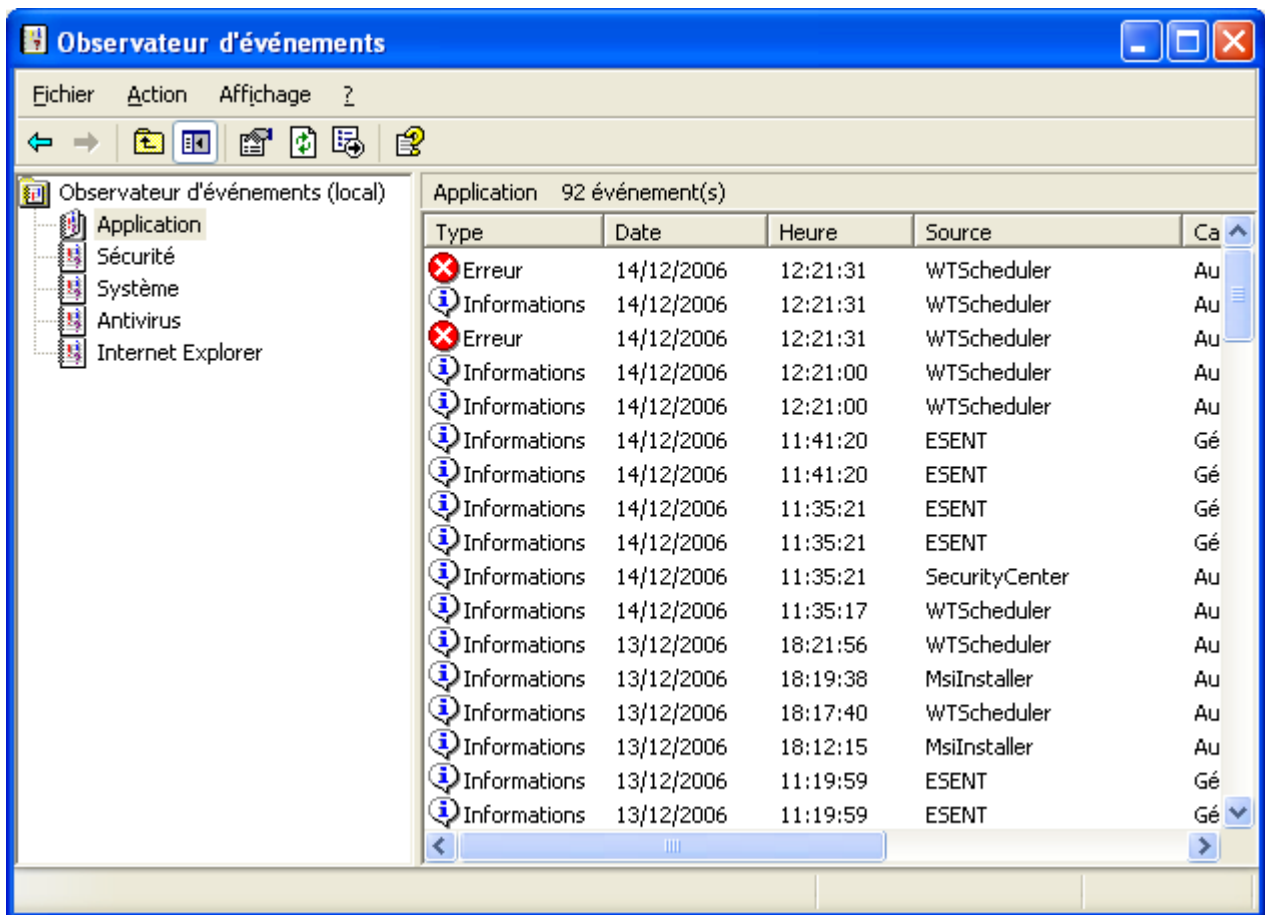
Observateur d'événements

Fichier Action Affichage ?

Observateur d'événements (local)
Application
Sécurité
Système
Antivirus
Internet Explorer

Application 92 événement(s)

| Type | Date | Heure | Source | Ca |
|---|---|---|---|---|
| Erreur | 14/12/2006 | 12:21:31 | WTScheduler | Au |
| Informations | 14/12/2006 | 12:21:31 | WTScheduler | Au |
| Erreur | 14/12/2006 | 12:21:31 | WTScheduler | Au |
| Informations | 14/12/2006 | 12:21:00 | WTScheduler | Au |
| Informations | 14/12/2006 | 12:21:00 | WTScheduler | Au |
| Informations | 14/12/2006 | 11:41:20 | ESENT | Gé |
| Informations | 14/12/2006 | 11:41:20 | ESENT | Gé |
| Informations | 14/12/2006 | 11:35:21 | ESENT | Gé |
| Informations | 14/12/2006 | 11:35:21 | ESENT | Gé |
| Informations | 14/12/2006 | 11:35:21 | SecurityCenter | Au |
| Informations | 14/12/2006 | 11:35:17 | WTScheduler | Au |
| Informations | 13/12/2006 | 18:21:56 | WTScheduler | Au |
| Informations | 13/12/2006 | 18:19:38 | MsiInstaller | Au |
| Informations | 13/12/2006 | 18:17:40 | WTScheduler | Au |
| Informations | 13/12/2006 | 18:12:15 | MsiInstaller | Au |
| Informations | 13/12/2006 | 11:19:59 | ESENT | Gé |
| Informations | 13/12/2006 | 11:19:59 | ESENT | Gé |